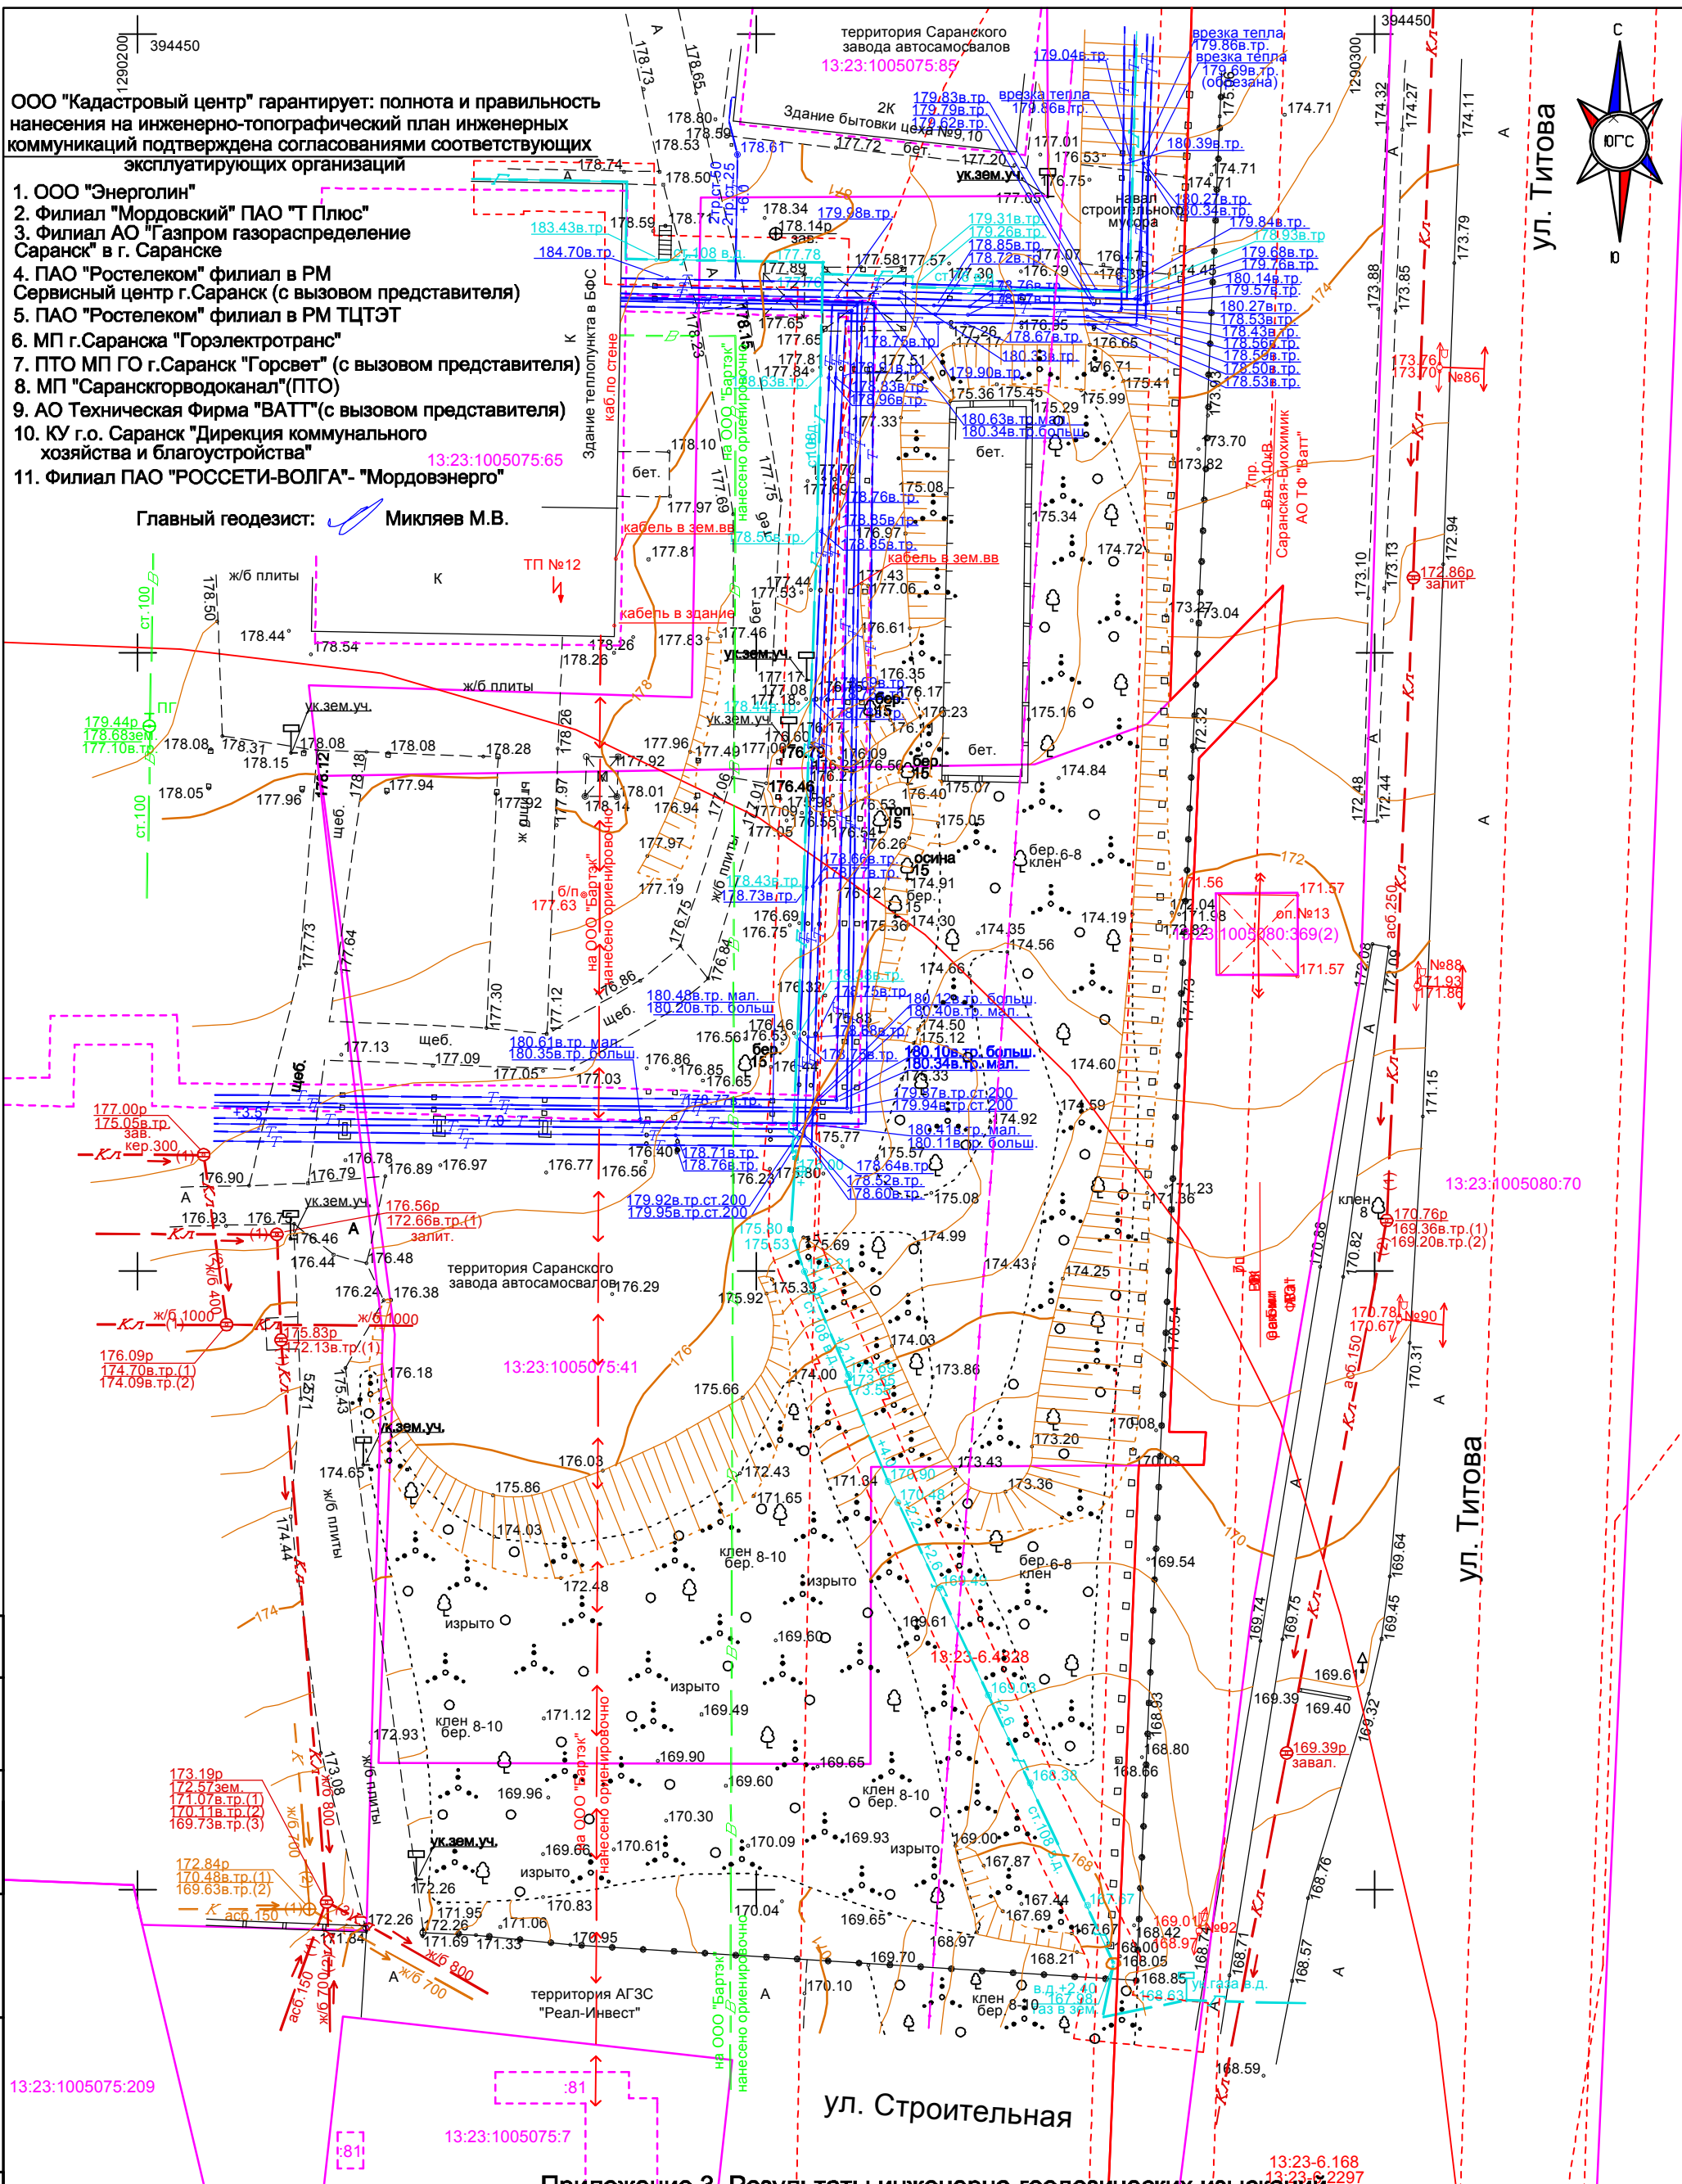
1290200 394450

ООО "Кадастровый центр" гарантирует: полнота и правильность нанесения на инженерно-топографический план инженерных коммуникаций подтверждена согласованиями соответствующих эксплуатирующих организаций

1. ООО "Энерголин"
2. Филиал "Мордовский" ПАО "Т Плюс"
3. Филиал АО "Газпром газораспределение Саранск" в г. Саранске
4. ПАО "Ростелеком" филиал в РМ Сервисный центр г.Саранск (с вызовом представителя)
5. ПАО "Ростелеком" филиал в РМ ТЦТЭТ
6. МП г.Саранска "Горэлектротранс"
7. ПТО МП ГО г.Саранск "Горсвет" (с вызовом представителя)
8. МП "Саранскгорводоканал"(ПТО)
9. АО Техническая Фирма "ВАТТ"(с вызовом представителя)
10. КУ г.о. Саранск "Дирекция коммунального хозяйства и благоустройства"
11. Филиал ПАО "РОССЕТИ-ВОЛГА"- "Мордовэнерго"

Главный геодезист: Микляев М.В.

13:23:1005075:65

территория Саранского завода автосамосвалов
13:23:1005075:85
Здание бытовки цеха №9,10
2К
врезка тепла 179.86в.тр.
врезка тепла 179.69в.тр. (обрезана)
навал строительного мусора
уч.зем.уч.
бет.
Здание теплопункта в БФС
каб.по стене
на ООО "Бартэк" нанесено ориентировочно
кабель в зем.вв
кабель в здании
ТП №12
ж/б плиты
К
ПГ
ст.100
уч.зем.уч.
щеб.
б/п
177.63
ж/б плиты
180.48в.тр. мал.
180.20в.тр. больш.
180.61в.тр. мал.
180.35в.тр. больш.
бер. 15
топ 15
осина 15
бер.6-8 клен
оп.№13
13:23:1005080:369(2)
ВЛ 10кВ Саранская-Биохимик АО ТФ "Ватт"
№86
№88
172.86р залит
асб.250
13:23:1005080:70
170.76р 169.36в.тр.(1) 169.20в.тр.(2)
170.78р №90
170.67р
асб.150
177.00р 175.05в.тр зав.
кер.300
176.56р 172.66в.тр.(1) залит.
ж/б 400
ж/б 1000
175.83р 172.13в.тр.(1)
176.09р 174.70в.тр.(1) 174.09в.тр.(2)
территория Саранского завода автосамосвалов
13:23:1005075:41
изрыто
клен бер. 8-10
13:23-6.4528
ст.108 в.д.
173.19р 172.57зем. 171.07в.тр.(1) 170.11в.тр.(2) 169.73в.тр.(3)
172.84р 170.48в.тр.(1) 169.63в.тр.(2)
асб.150
ж/б 800
ж/б 700
169.39р завал.
169.01р №92
ул.газа в.д.
газ в зем.
территория АГЗС "Реал-Инвест"
13:23:1005075:209
:81
13:23:1005075:7
ул. Строительная
ул. Титова
ул. Титова
ЮГС
С
Ю
13:23-6.168
13:23-6.2297
Приложение 3. Результаты инженерно-геодезических изысканий